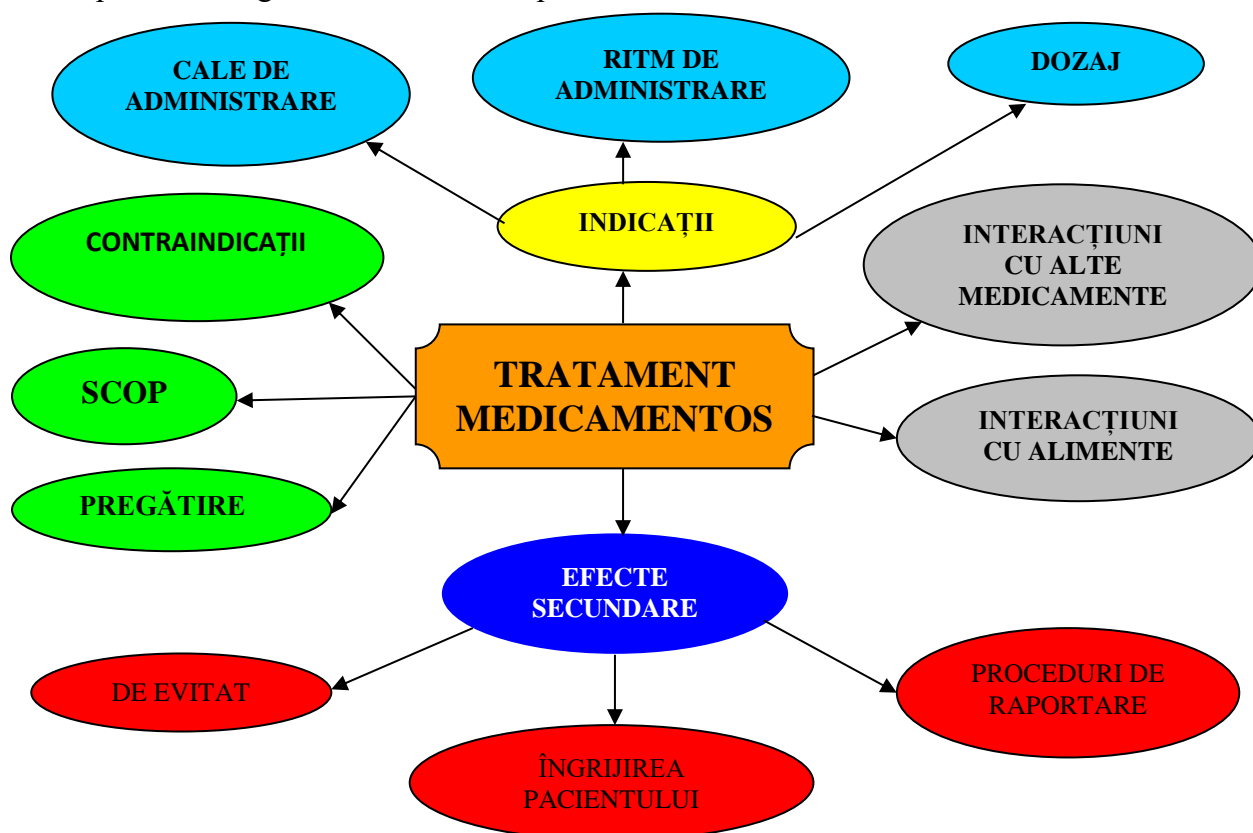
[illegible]

CALE DE ADMINISTRARE

RITM DE ADMINISTRARE

DOZAJ

INDICAȚII

CONTRAINDICAȚII

INTERACȚIUNI CU ALTE MEDICAMENTE

SCOP

TRATAMENT MEDICAMENTOS

INTERACȚIUNI CU ALIMENTE

PREGĂTIRE

EFECTE SECUNDARE

DE EVITAT

PROCEDURI DE RAPORTARE

ÎNGRIJIREA PACIENTULUI